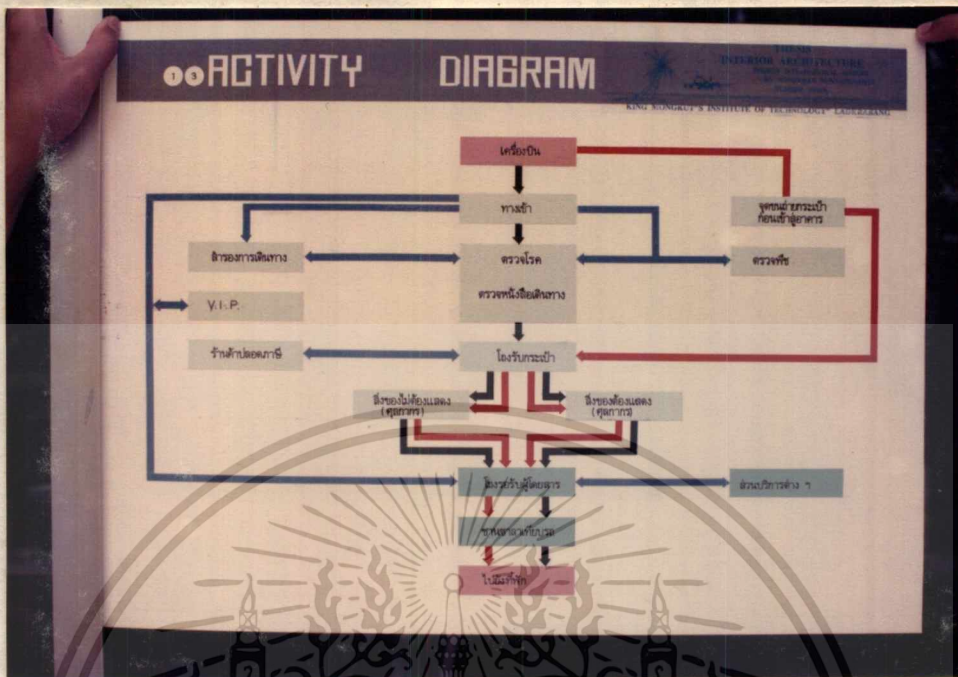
13 ACTIVITY DIAGRAM

THESIS
INTERIOR ARCHITECTURE
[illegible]
KING MONGKUT'S INSTITUTE OF TECHNOLOGY LADKRABANG

เครื่องบิน

ทางเข้า

จุดขนถ่ายกระเป๋าก่อนเข้าสู่อาคาร

ห้องพักผู้โดยสาร

ตรวจโรค

ตรวจพืช

ตรวจหนังสือเดินทาง

V.I.P.

ร้านค้าปลอดภาษี

โถงรับกระเป๋า

สิ่งของไม่ต้องแสดง (ศุลกากร)

สิ่งของต้องแสดง (ศุลกากร)

โถงรับผู้โดยสาร

ส่วนบริการต่าง ๆ

ขนส่งมวลชน

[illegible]